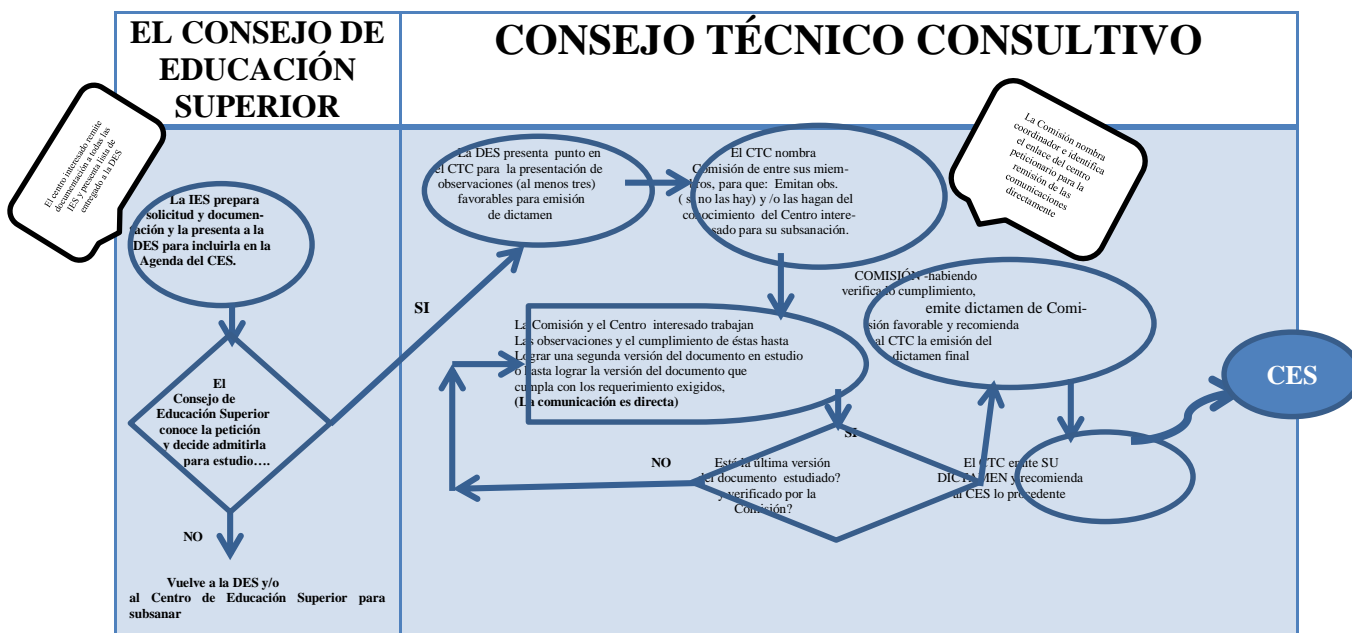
EL CONSEJO DE EDUCACIÓN SUPERIOR

CONSEJO TÉCNICO CONSULTIVO

El centro interesado remite documentación a todas IES y presenta lista de entregado a la DES

La IES prepara solicitud y documentación y la presenta a la DES para incluirla en la Agenda del CES.

El Consejo de Educación Superior conoce la petición y decide admitirla para estudio….

NO

Vuelve a la DES y/o al Centro de Educación Superior para subsanar

SI

La DES presenta punto en el CTC para la presentación de observaciones (al menos tres) favorables para emisión de dictamen

El CTC nombra Comisión de entre sus miembros, para que: Emitan obs. ( si no las hay) y /o las hagan del conocimiento del Centro interesado para su subsanación.

La Comisión nombra coordinador e identifica el enlace del centro peticionario para la remisión de las comunicaciones directamente

La Comisión y el Centro interesado trabajan Las observaciones y el cumplimiento de éstas hasta Lograr una segunda versión del documento en estudio o hasta lograr la versión del documento que cumpla con los requerimiento exigidos, (La comunicación es directa)

COMISIÓN -habiendo verificado cumplimiento, emite dictamen de Comisión favorable y recomienda al CTC la emisión del dictamen final

NO

Está la ultima versión del documento estudiado? y verificado por la Comisión?

SI

El CTC emite SU DICTAMEN y recomienda al CES lo procedente

CES